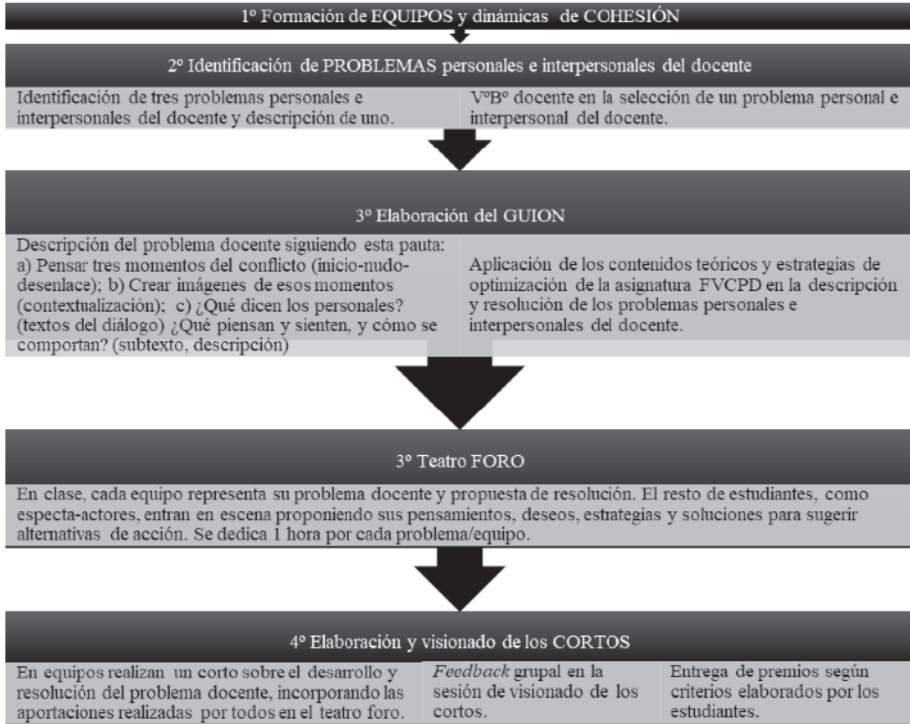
1º Formación de EQUIPOS y dinámicas de COHESIÓN

2º Identificación de PROBLEMAS personales e interpersonales del docente

Identificación de tres problemas personales e interpersonales del docente y descripción de uno.

VºBº docente en la selección de un problema personal e interpersonal del docente.

3º Elaboración del GUION

Descripción del problema docente siguiendo esta pauta: a) Pensar tres momentos del conflicto (inicio-nudo-desenlace); b) Crear imágenes de esos momentos (contextualización); c) ¿Qué dicen los personales? (textos del diálogo) ¿Qué piensan y sienten, y cómo se comportan? (subtexto, descripción)

Aplicación de los contenidos teóricos y estrategias de optimización de la asignatura FVCPD en la descripción y resolución de los problemas personales e interpersonales del docente.

3º Teatro FORO

En clase, cada equipo representa su problema docente y propuesta de resolución. El resto de estudiantes, como especta-actores, entran en escena proponiendo sus pensamientos, deseos, estrategias y soluciones para sugerir alternativas de acción. Se dedica 1 hora por cada problema/equipo.

4º Elaboración y visionado de los CORTOS

En equipos realizan un corto sobre el desarrollo y resolución del problema docente, incorporando las aportaciones realizadas por todos en el teatro foro.

*Feedback* grupal en la sesión de visionado de los cortos.

Entrega de premios según criterios elaborados por los estudiantes.